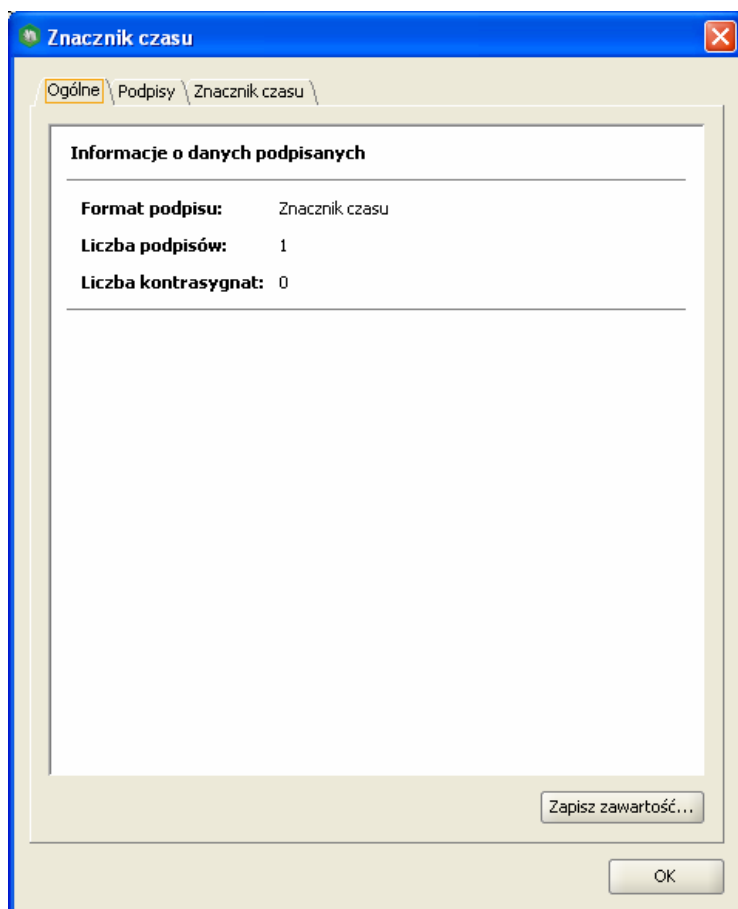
Znacznik czasu

Ogólne | Podpisy | Znacznik czasu

Informacje o danych podpisanych

| | |
|---|---|
| **Format podpisu:** | Znacznik czasu |
| **Liczba podpisów:** | 1 |
| **Liczba kontrasygnat:** | 0 |

Zapisz zawartość...

OK